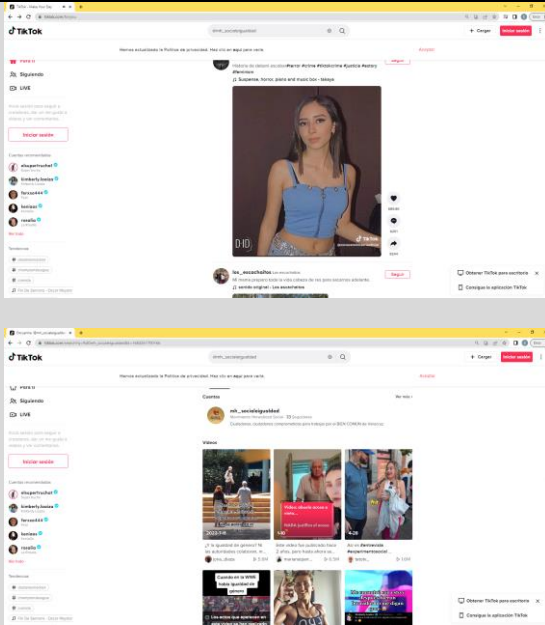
TikTok

#mh_socialeigualdad

+ Cargar

Iniciar sesión

Hemos actualizado la Política de privacidad. Haz clic en aquí para verla.

Aceptar

Para ti

Siguiendo

LIVE

Iniciar sesión

Cuentas recomendadas

Seguir

Historia de tatuaje acusado #terror #crime #historia #justicia #estory #feminism

♫ Suspense, horror, piano and music box - takeye

HD

TikTok

los_escachoitos

Seguir

♫ sonido original - los escachoitos

Obtener TikTok para escritorio

Consigue la aplicación TikTok

Ver todo

Temáticas

TikTok

#mh_socialeigualdad

+ Cargar

Iniciar sesión

Hemos actualizado la Política de privacidad. Haz clic en aquí para verla.

Aceptar

Para ti

Siguiendo

LIVE

Iniciar sesión

Cuentas recomendadas

Cuentas

Ver más

mh_socialeigualdad

Videos

Cuando en la WWE todos igualaban en género

Obtener TikTok para escritorio

Consigue la aplicación TikTok

Ver todo

Temáticas